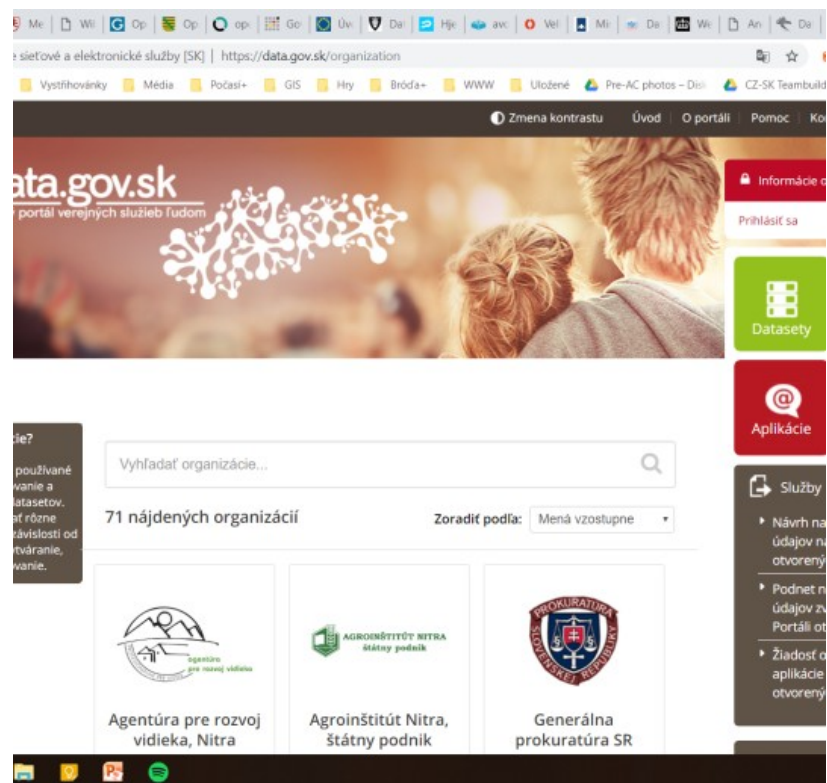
Me | Wi | Op | Op | op | Go | Úv | Da | Hje | avc | Ve | Mi | Da | We | An | Da

sieťové a elektronické služby [SK] | https://data.gov.sk/organization

Vystřihovánky | Média | Počasí+ | GIS | Hry | Bróďa+ | WWW | Uložené | Pre-AC photos – Disk | CZ-SK Teambuild

Zmena kontrastu | Úvod | O portáli | Pomoc | Ko

ata.gov.sk
portál verejných služieb ľuďom

Informácie o

Prihlásiť sa

Datasety

Aplikácie

cie?

používané vanie a datasetov. ať rôzne závislosti od tváranie, vanie.

Vyhľadať organizácie...

71 nájdených organizácií

Zoradiť podľa: Mená vzostupne

Služby

Návrh na údajov na otvorený

Podnet n údajov zv Portáli ot

Žiadosť o aplikácie otvorený

agentúra pre rozvoj vidieka

Agentúra pre rozvoj vidieka, Nitra

AGROINŠTITÚT NITRA štátny podnik

Agroinštitút Nitra, štátny podnik

PROKURATÚRA SLOVENSKEJ REPUBLIKY

Generálna prokuratúra SR